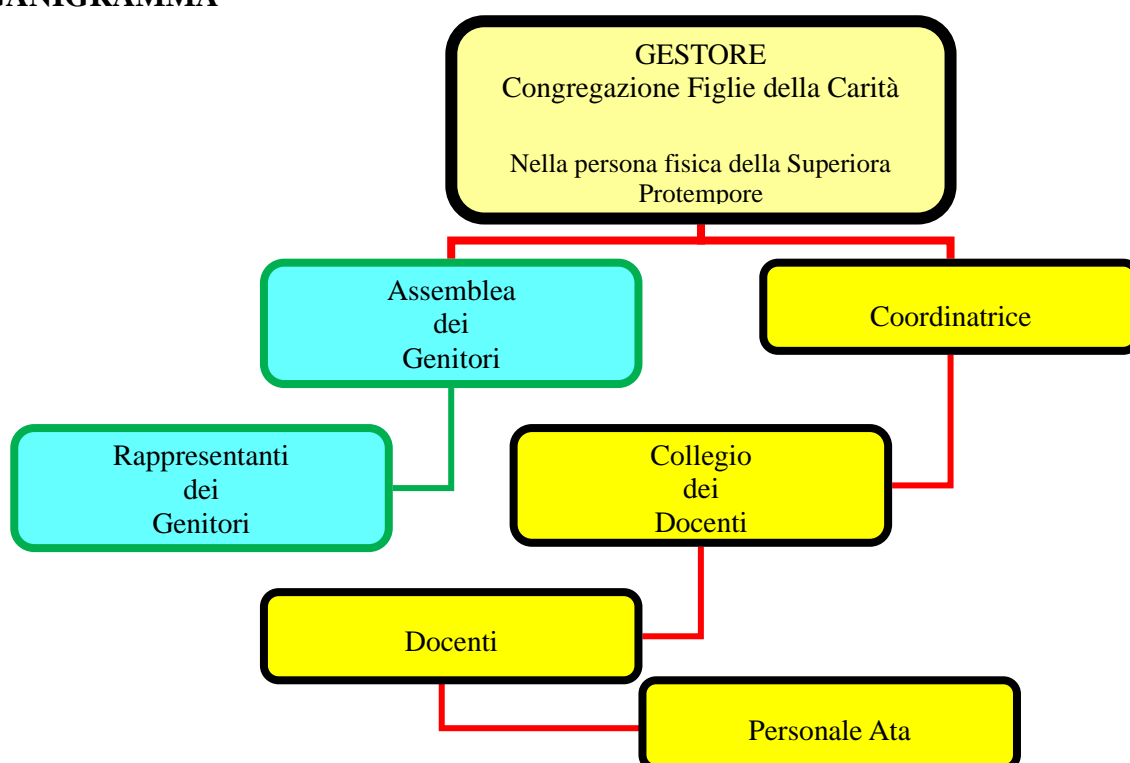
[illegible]GANIGRAMMA

GESTORE
Congregazione Figlie della Carità

Nella persona fisica della Superiora Protempore

Assemblea dei Genitori

Coordinatrice

Rappresentanti dei Genitori

Collegio dei Docenti

Docenti

Personale Ata